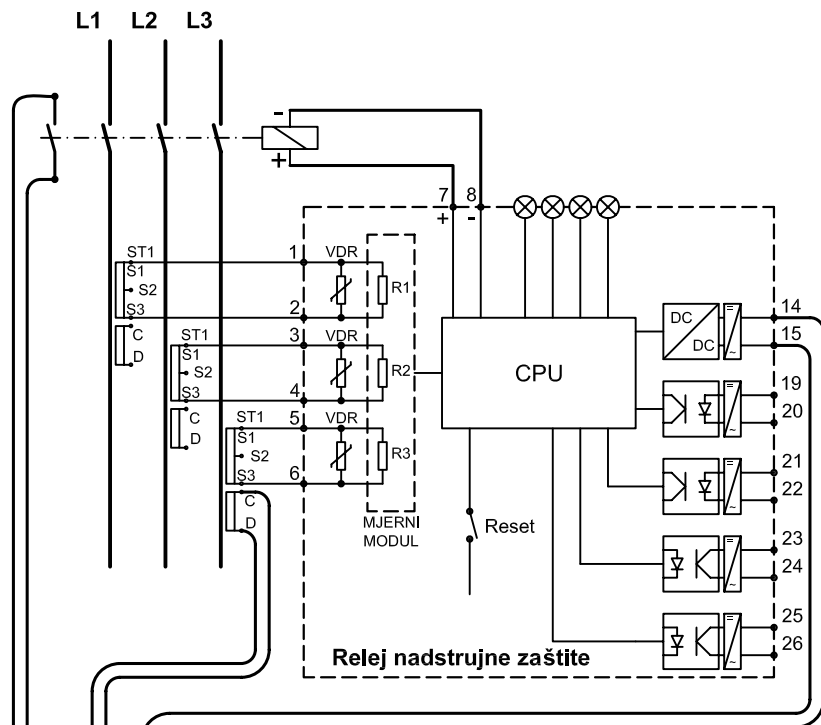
L1 L2 L3

-
+

7 8
+ -

ST1
S1
S2
S3
C
D

ST1
S1
S2
S3
C
D

ST1
S1
S2
S3
C
D

1 VDR
R1
2
3 VDR
R2
4
5 VDR
R3
6

MJERNI MODUL

CPU

Reset

DC
DC

14
15
19
20
21
22
23
24
25
26

Relej nadstrujne zaštite